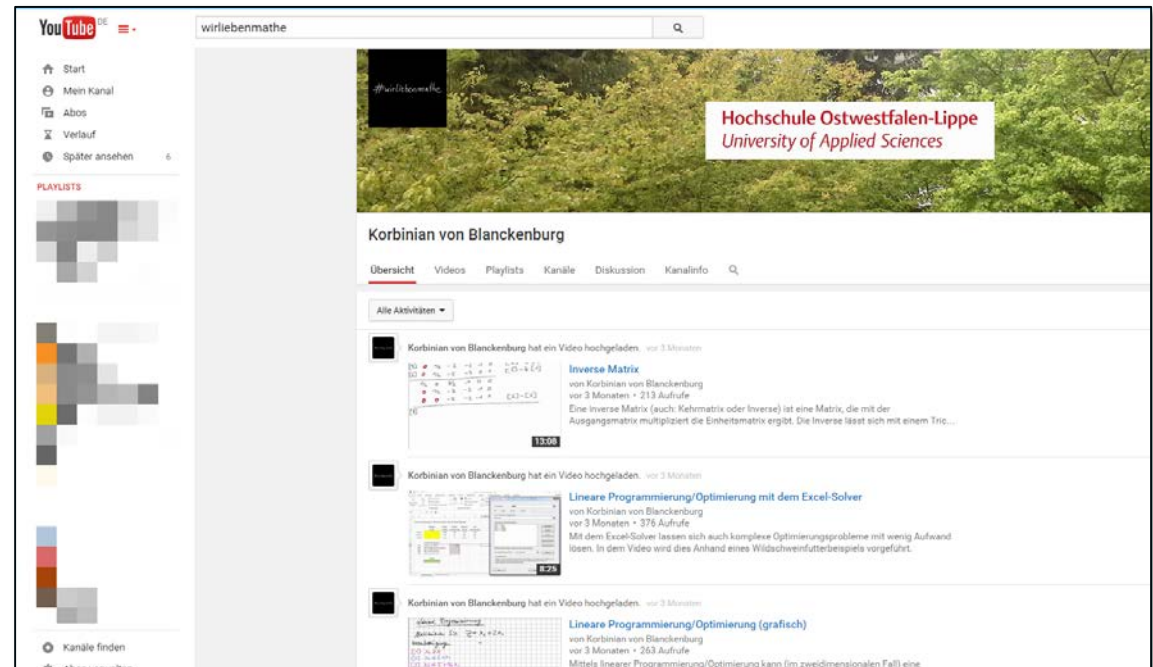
YouTube DE

wirliebenmathe

Start
Mein Kanal
Abos
Verlauf
Später ansehen 6

PLAYLISTS

Kanäle finden

#wirliebenmathe

Hochschule Ostwestfalen-Lippe
University of Applied Sciences

Korbinian von Blanckenburg

Übersicht Videos Playlists Kanäle Diskussion Kanalinfo

Alle Aktivitäten

Korbinian von Blanckenburg hat ein Video hochgeladen. vor 3 Monaten

13:08

Inverse Matrix
von Korbinian von Blanckenburg
vor 3 Monaten • 213 Aufrufe
Eine inverse Matrix (auch: Kehrmatrix oder Inverse) ist eine Matrix, die mit der Ausgangsmatrix multipliziert die Einheitsmatrix ergibt. Die Inverse lässt sich mit einem Tric...

Korbinian von Blanckenburg hat ein Video hochgeladen. vor 3 Monaten

8:25

Lineare Programmierung/Optimierung mit dem Excel-Solver
von Korbinian von Blanckenburg
vor 3 Monaten • 376 Aufrufe
Mit dem Excel-Solver lassen sich auch komplexe Optimierungsprobleme mit wenig Aufwand lösen. In dem Video wird dies Anhand eines Wildschweinfutterbeispiels vorgeführt.

Korbinian von Blanckenburg hat ein Video hochgeladen. vor 3 Monaten

Lineare Programmierung/Optimierung (grafisch)
von Korbinian von Blanckenburg
vor 3 Monaten • 263 Aufrufe
Mittels linearer Programmierung/Optimierung kann (im zweidimensionalen Fall) eine